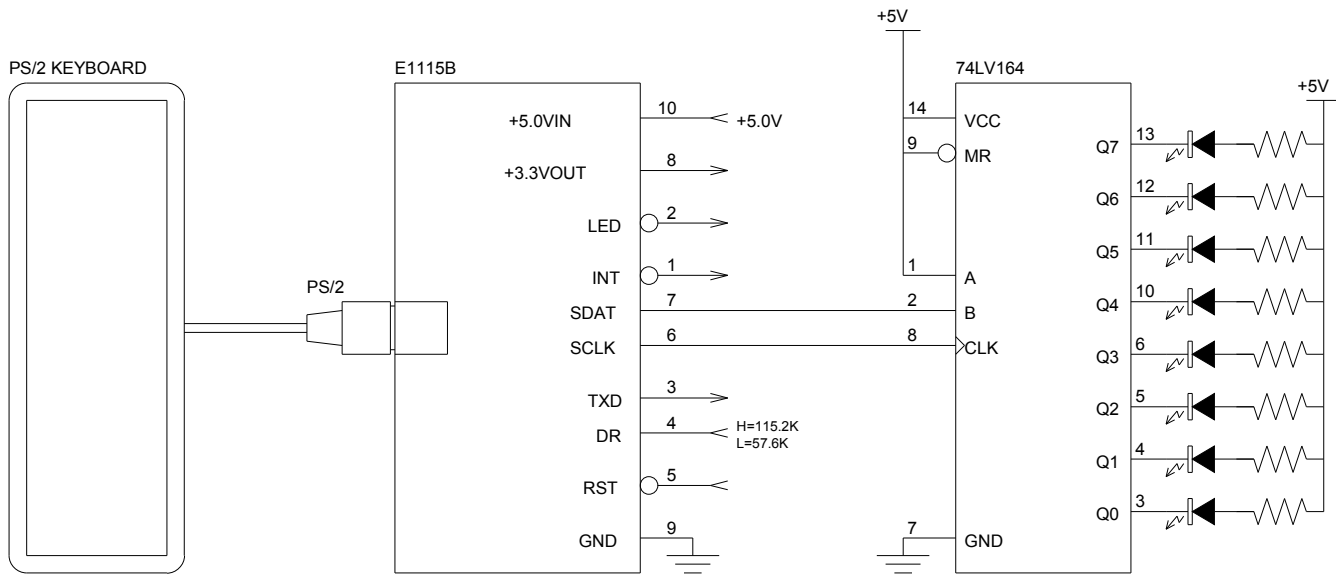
PS/2 KEYBOARD

PS/2

E1115B

+5.0VIN
10
+5.0V
+3.3VOUT
8
LED
2
INT
1
SDAT
7
SCLK
6
TXD
3
DR
4
H=115.2K
L=57.6K
RST
5
GND
9

+5V

74LV164

14
VCC
9
MR
1
A
2
B
8
CLK
7
GND

+5V

13
Q7
12
Q6
11
Q5
10
Q4
6
Q3
5
Q2
4
Q1
3
Q0